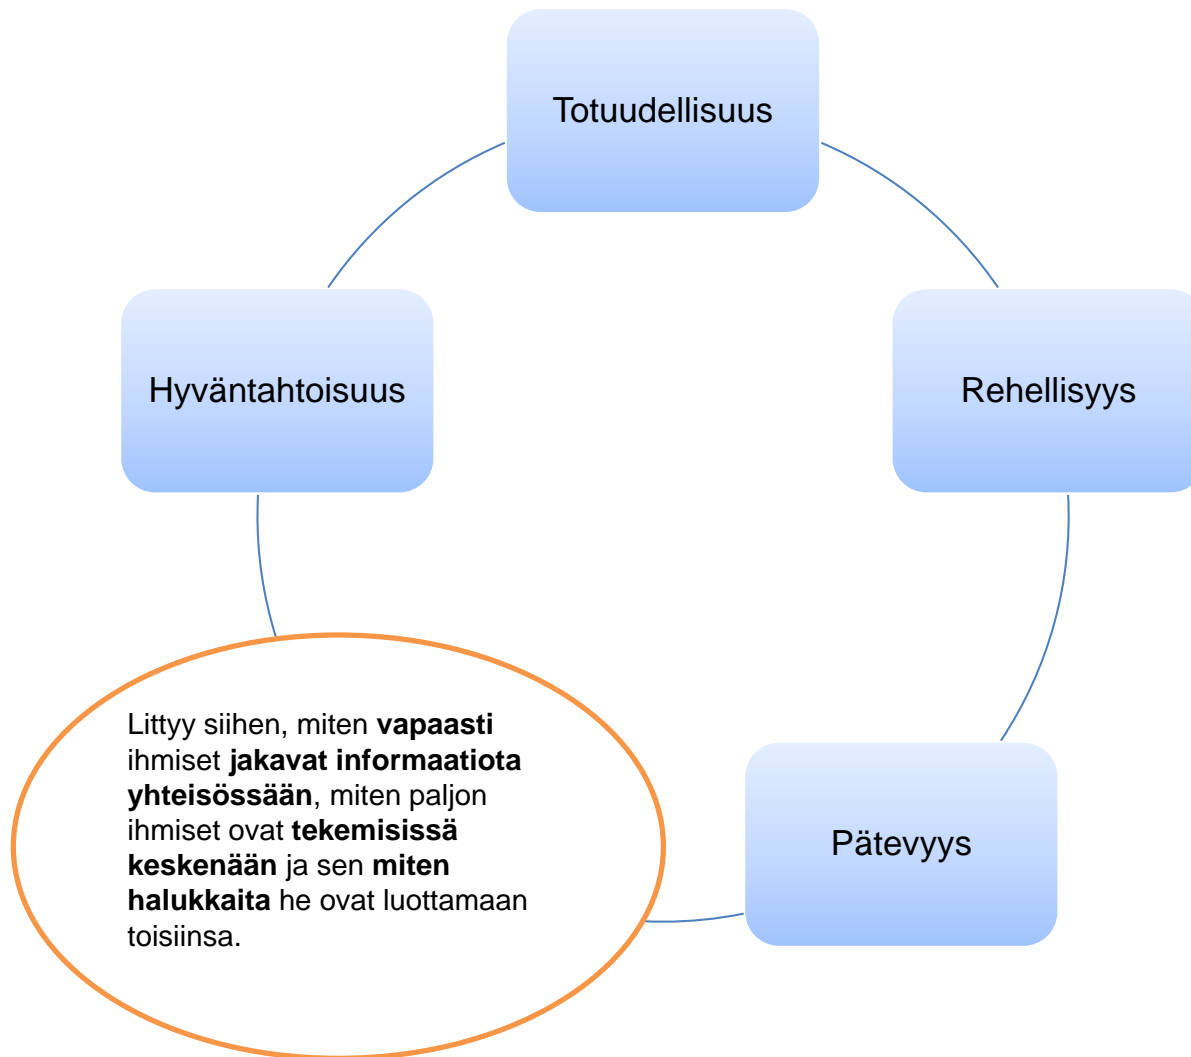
Totuudellisuus

Hyväntahtoisuus

Rehellisyys

Littyy siihen, miten vapaasti ihmiset jakavat informaatiota yhteisössään, miten paljon ihmiset ovat tekemisissä keskenään ja sen miten halukkaita he ovat luottamaan toisiinsa.

Pätevyys